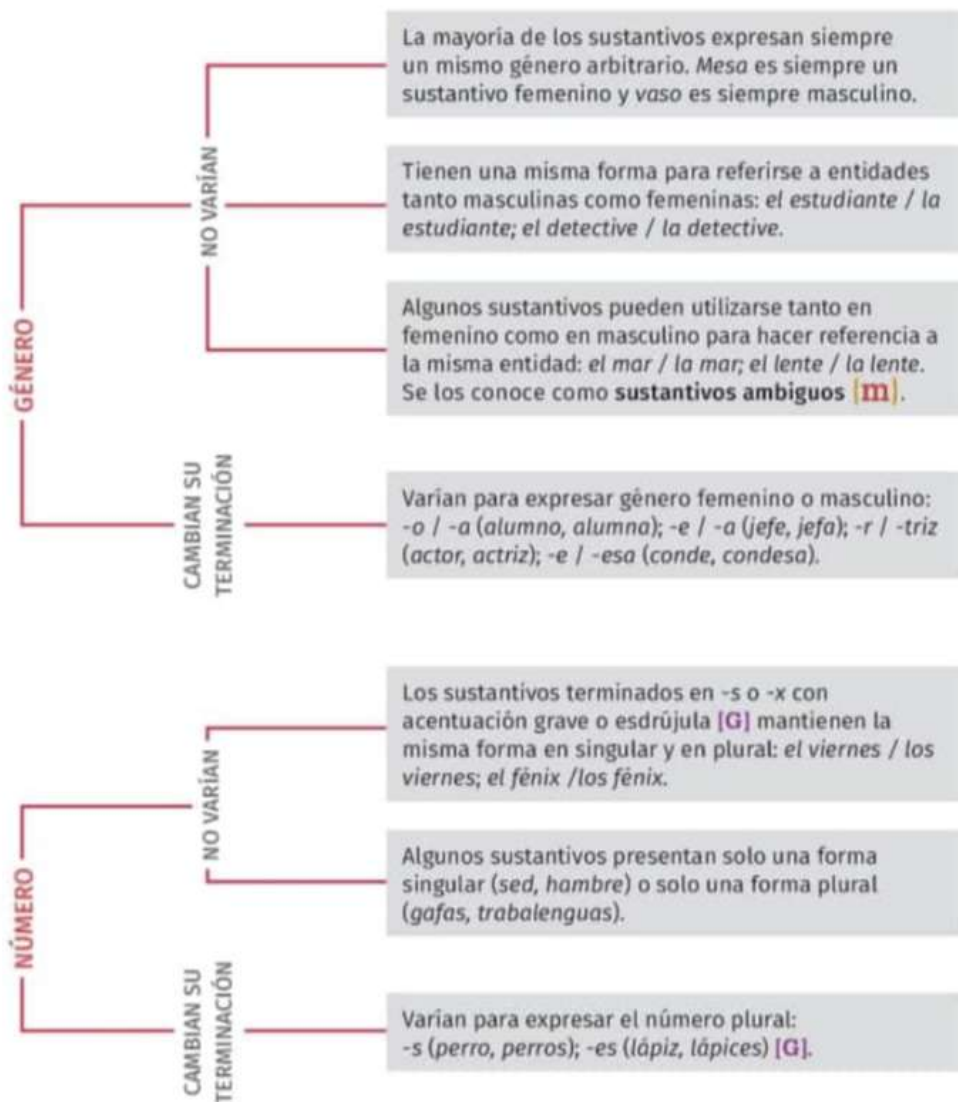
GÉNERO

NO VARÍAN

La mayoría de los sustantivos expresan siempre un mismo género arbitrario. Mesa es siempre un sustantivo femenino y vaso es siempre masculino.

Tienen una misma forma para referirse a entidades tanto masculinas como femeninas: el estudiante / la estudiante; el detective / la detective.

Algunos sustantivos pueden utilizarse tanto en femenino como en masculino para hacer referencia a la misma entidad: el mar / la mar; el lente / la lente. Se los conoce como sustantivos ambiguos [m].

CAMBIAN SU TERMINACIÓN

Varían para expresar género femenino o masculino: -o / -a (alumno, alumna); -e / -a (jefe, jefa); -r / -triz (actor, actriz); -e / -esa (conde, condesa).

NÚMERO

NO VARÍAN

Los sustantivos terminados en -s o -x con acentuación grave o esdrújula [G] mantienen la misma forma en singular y en plural: el viernes / los viernes; el fénix /los fénix.

Algunos sustantivos presentan solo una forma singular (sed, hambre) o solo una forma plural (gafas, trabalenguas).

CAMBIAN SU TERMINACIÓN

Varían para expresar el número plural: -s (perro, perros); -es (lápiz, lápices) [G].